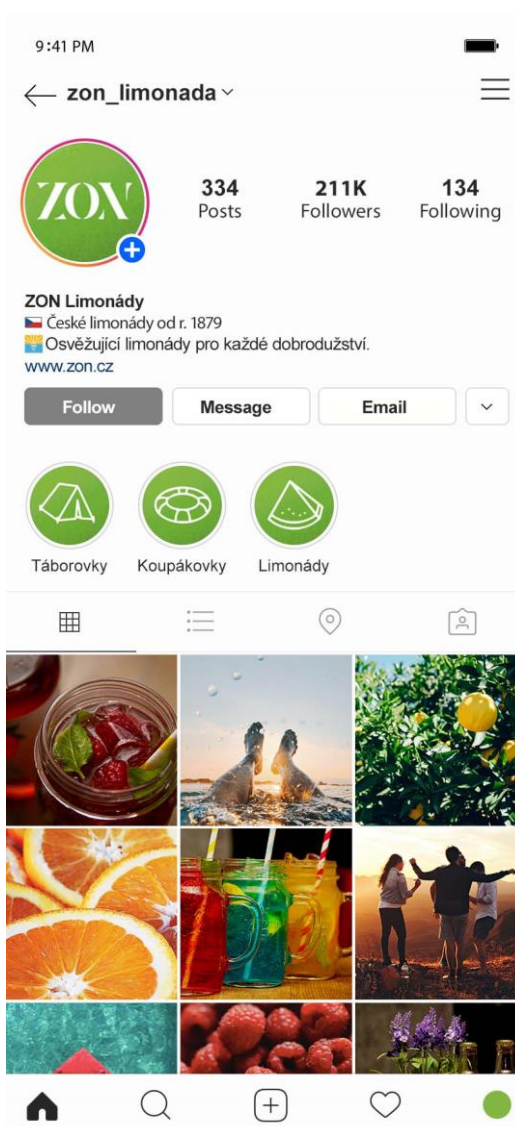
9:41 PM

zon_limonada

ZON

334
Posts

211K
Followers

134
Following

ZON Limonády
České limonády od r. 1879
Osvěžující limonády pro každé dobrodužství.
www.zon.cz

Follow
Message
Email

Táborovky
Koupákovky
Limonády